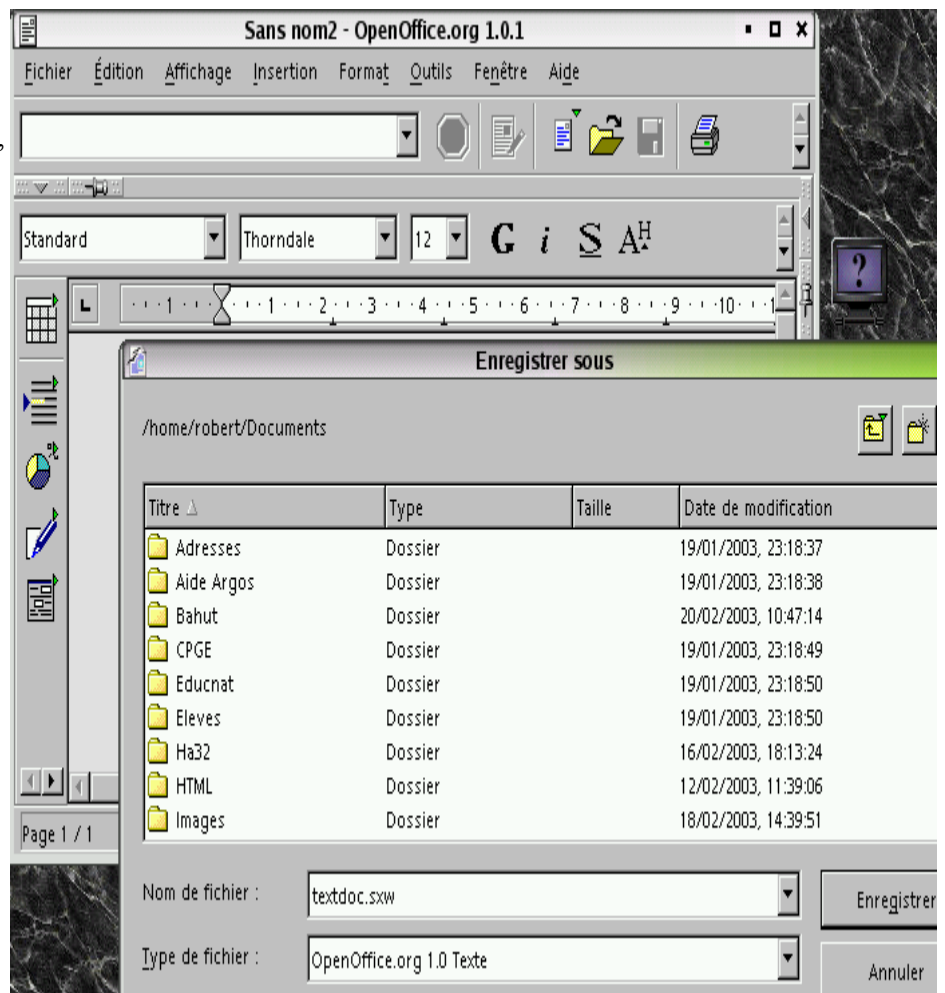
Sans nom2 - OpenOffice.org 1.0.1

Fichier Édition Affichage Insertion Format Outils Fenêtre Aide

Standard
Thorndale
12
G i S A

1 2 3 4 5 6 7 8 9 10

Enregistrer sous

/home/robert/Documents

| Titre | Type | Taille | Date de modification |
|---|---|---|---|
| Adresses | Dossier | | 19/01/2003, 23:18:37 |
| Aide Argos | Dossier | | 19/01/2003, 23:18:38 |
| Bahut | Dossier | | 20/02/2003, 10:47:14 |
| CPGE | Dossier | | 19/01/2003, 23:18:49 |
| Educnat | Dossier | | 19/01/2003, 23:18:50 |
| Eleves | Dossier | | 19/01/2003, 23:18:50 |
| Ha32 | Dossier | | 16/02/2003, 18:13:24 |
| HTML | Dossier | | 12/02/2003, 11:39:06 |
| Images | Dossier | | 18/02/2003, 14:39:51 |

Page 1 / 1

Nom de fichier : textdoc.sxw
Enregistrer

Type de fichier : OpenOffice.org 1.0 Texte
Annuler